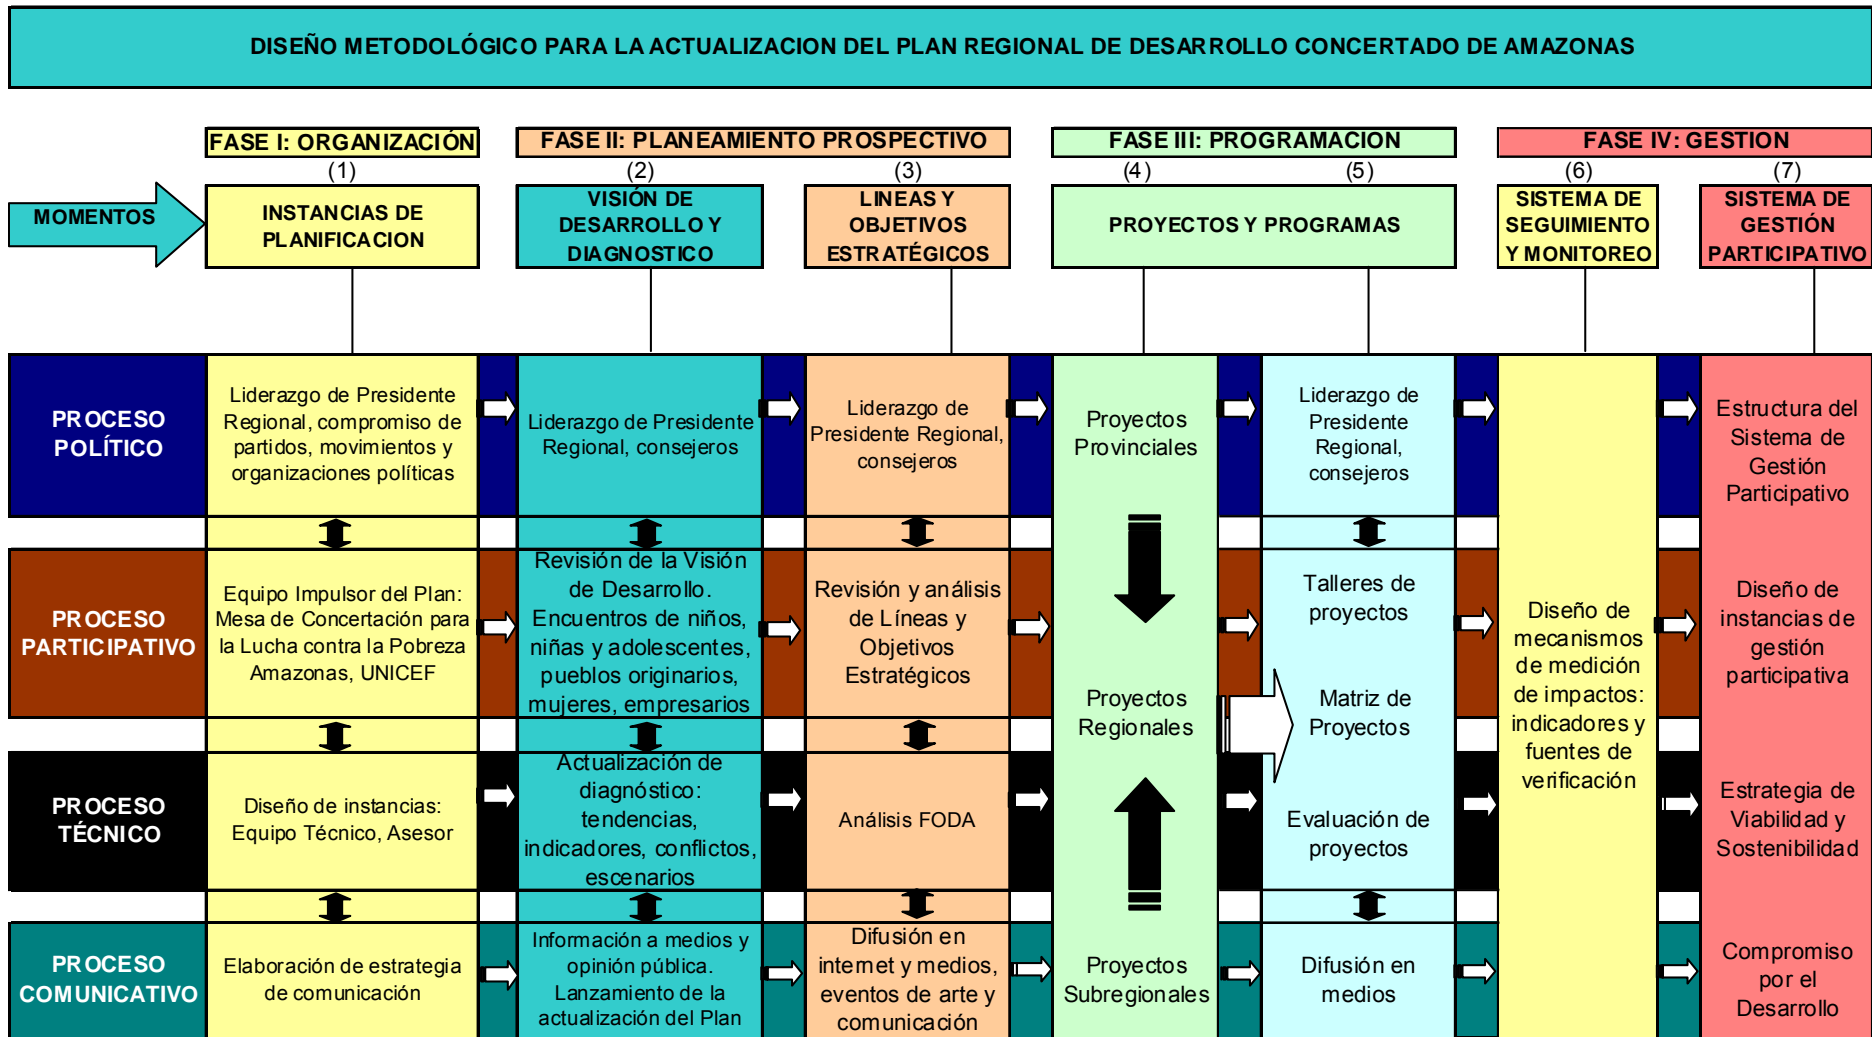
DISEÑO METODOLÓGICO PARA LA ACTUALIZACION DEL PLAN REGIONAL DE DESARROLLO CONCERTADO DE AMAZONAS

FASE I: ORGANIZACIÓN

FASE II: PLANEAMIENTO PROSPECTIVO

FASE III: PROGRAMACION

FASE IV: GESTION

MOMENTOS

(1) INSTANCIAS DE PLANIFICACION

(2) VISIÓN DE DESARROLLO Y DIAGNOSTICO

(3) LINEAS Y OBJETIVOS ESTRATÉGICOS

(4) (5) PROYECTOS Y PROGRAMAS

(6) SISTEMA DE SEGUIMIENTO Y MONITOREO

(7) SISTEMA DE GESTIÓN PARTICIPATIVO

PROCESO POLÍTICO

Liderazgo de Presidente Regional, compromiso de partidos, movimientos y organizaciones políticas

Liderazgo de Presidente Regional, consejeros

Liderazgo de Presidente Regional, consejeros

Proyectos Provinciales

Liderazgo de Presidente Regional, consejeros

Estructura del Sistema de Gestión Participativo

PROCESO PARTICIPATIVO

Equipo Impulsor del Plan: Mesa de Concertación para la Lucha contra la Pobreza Amazonas, UNICEF

Revisión de la Visión de Desarrollo. Encuentros de niños, niñas y adolescentes, pueblos originarios, mujeres, empresarios

Revisión y análisis de Líneas y Objetivos Estratégicos

Proyectos Regionales

Talleres de proyectos

Matriz de Proyectos

Diseño de mecanismos de medición de impactos: indicadores y fuentes de verificación

Diseño de instancias de gestión participativa

PROCESO TÉCNICO

Diseño de instancias: Equipo Técnico, Asesor

Actualización de diagnóstico: tendencias, indicadores, conflictos, escenarios

Análisis FODA

Evaluación de proyectos

Estrategia de Viabilidad y Sostenibilidad

PROCESO COMUNICATIVO

Elaboración de estrategia de comunicación

Información a medios y opinión pública. Lanzamiento de la actualización del Plan

Difusión en internet y medios, eventos de arte y comunicación

Proyectos Subregionales

Difusión en medios

Compromiso por el Desarrollo